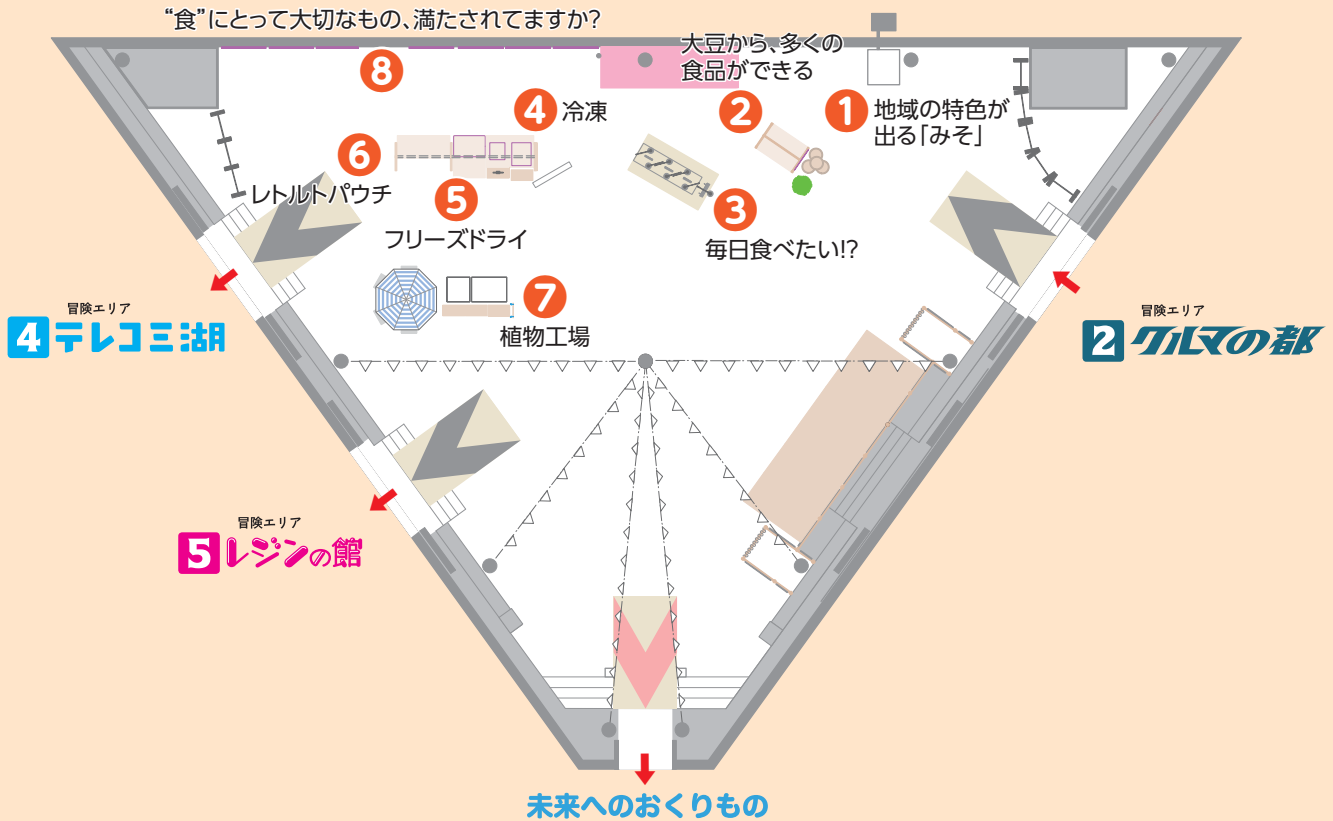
“食”にとって大切なもの、満たされてますか?

8

大豆から、多くの食品ができる

4 冷凍

2

1 地域の特色が出る「みそ」

6

3

レトルトパウチ

5

フリーズドライ

毎日食べたい!?

7

植物工場

冒険エリア
4 テレコ三湖

冒険エリア
2 クルマの都

冒険エリア
5 レジンの館

未来へのおくりもの